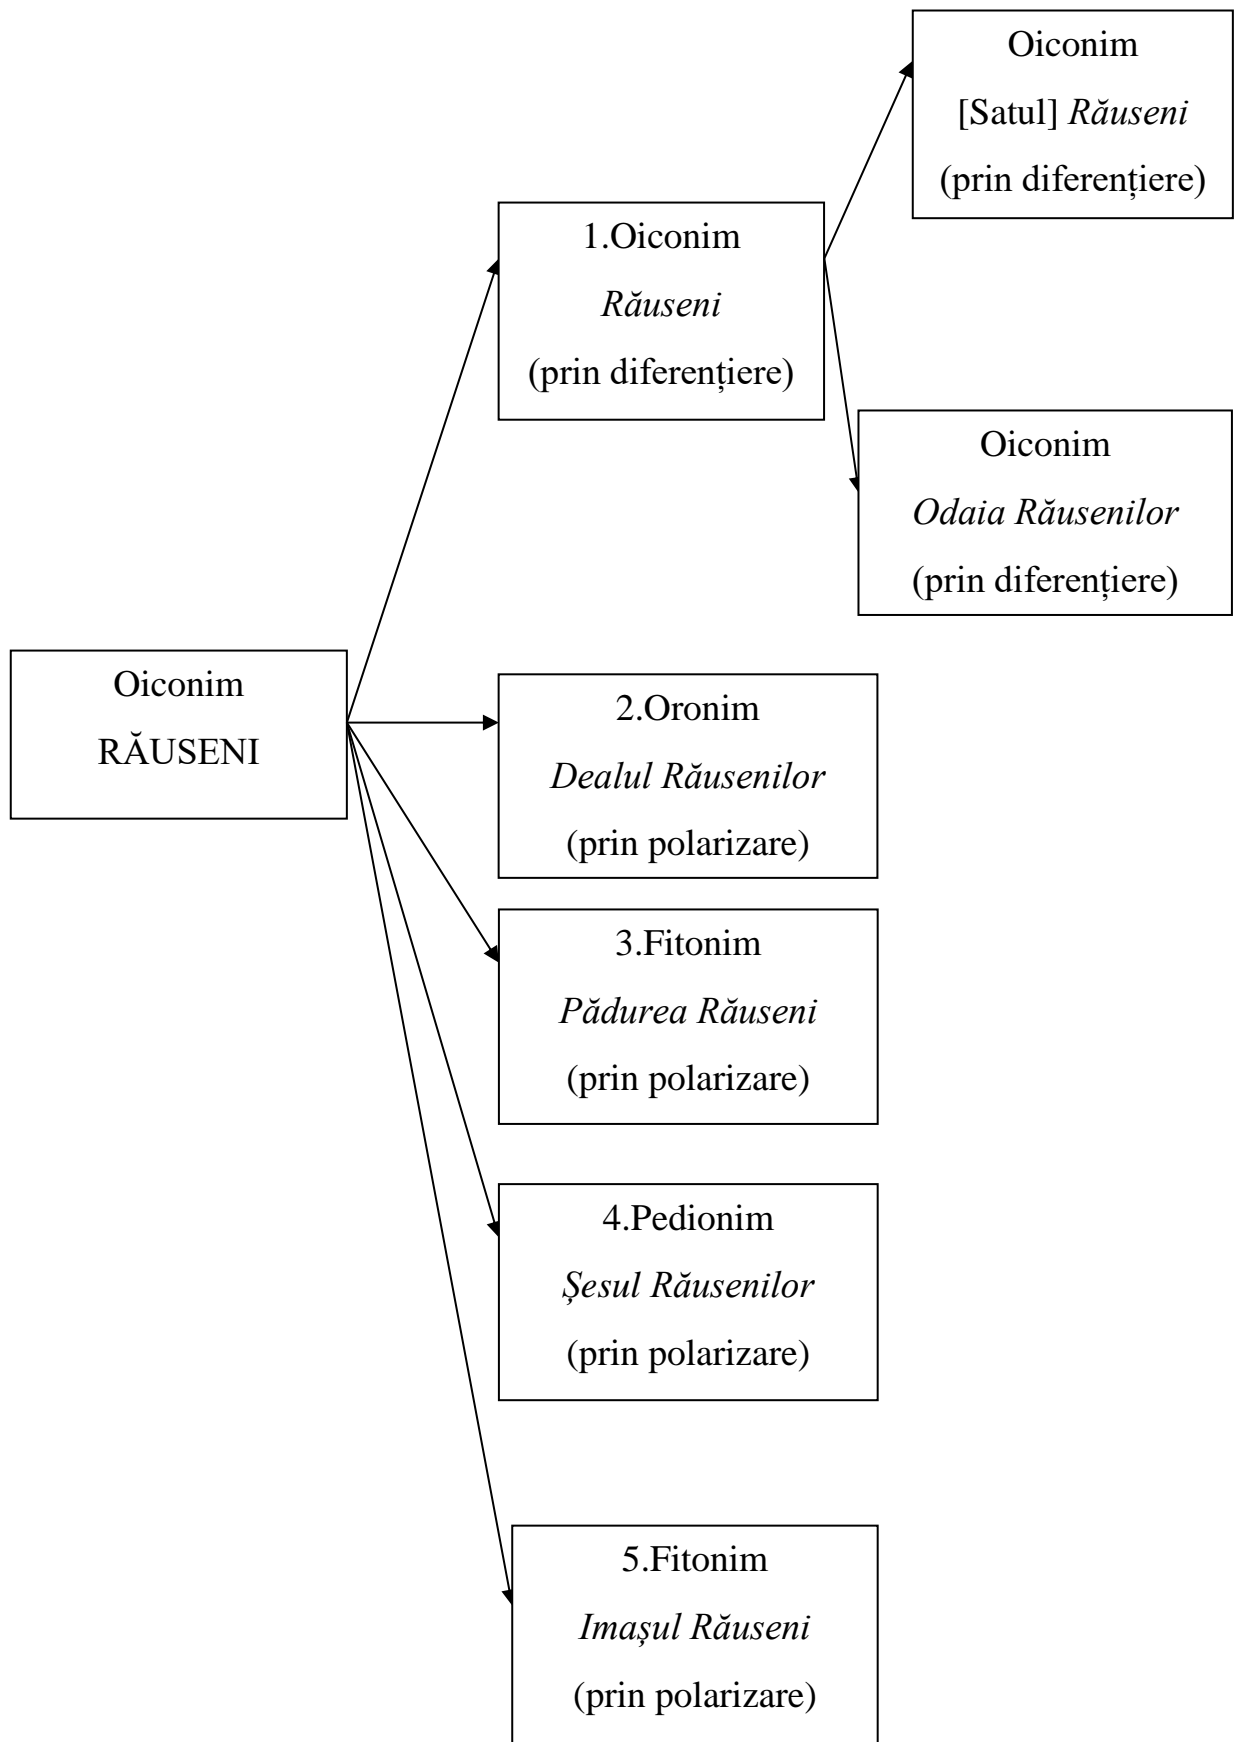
Oiconim
[Satul] Răuseni
(prin diferențiere)

1.Oiconim
Răuseni
(prin diferențiere)

Oiconim
Odaia Răusenilor
(prin diferențiere)

Oiconim
RĂUSENI

2.Oronim
Dealul Răusenilor
(prin polarizare)

3.Fitonim
Pădurea Răuseni
(prin polarizare)

4.Pedionim
Șesul Răusenilor
(prin polarizare)

5.Fitonim
Imaşul Răuseni
(prin polarizare)